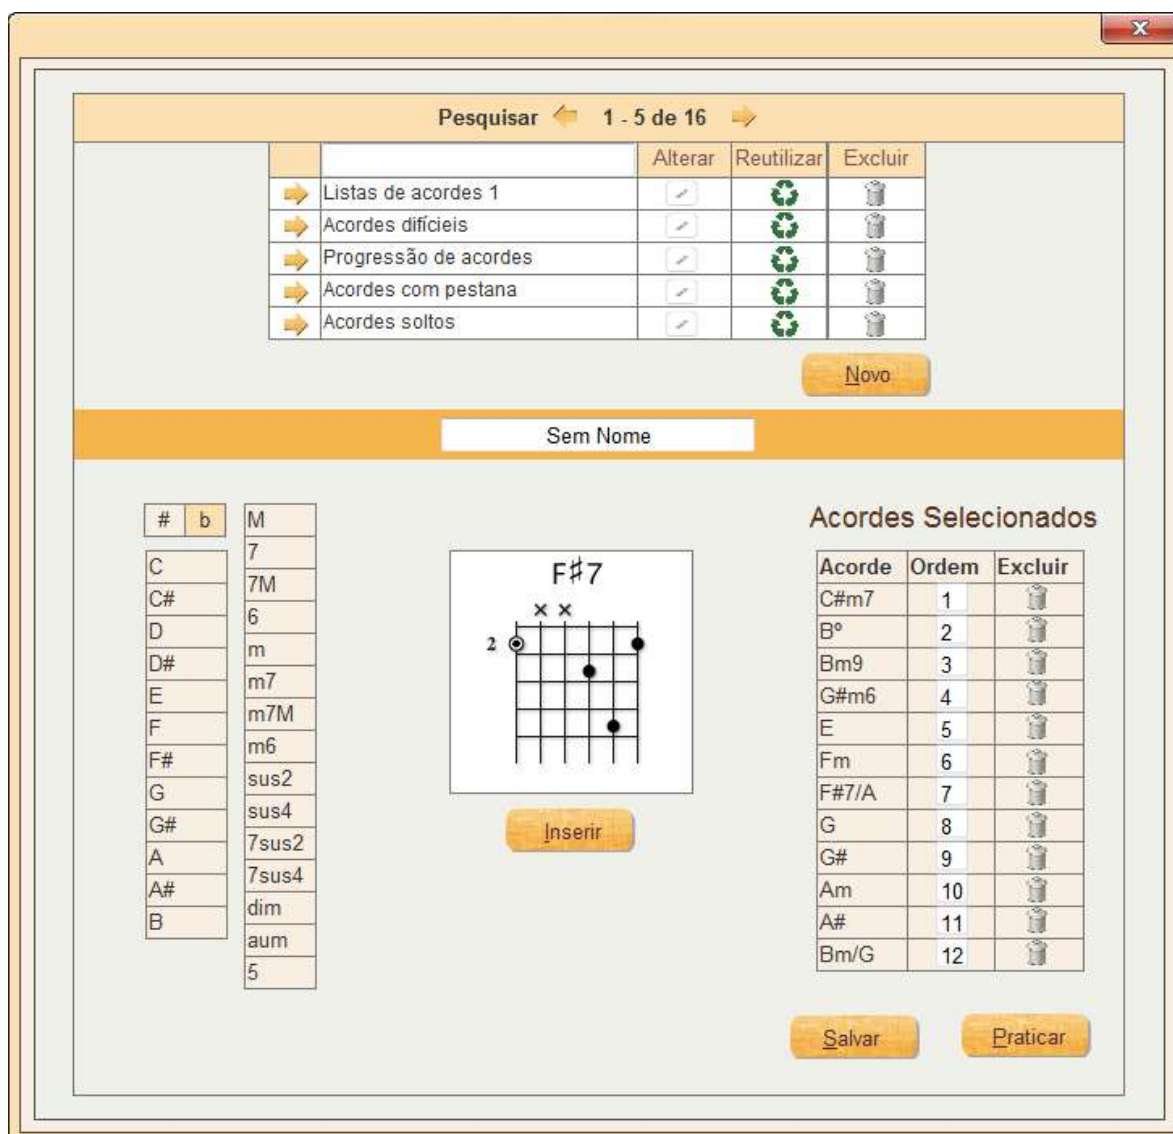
Pesquisar 1 - 5 de 16

| | Alterar | Reutilizar | Excluir |
|---|---|---|---|
| Listas de acordes 1 | | | |
| Acordes difícieis | | | |
| Progressão de acordes | | | |
| Acordes com pestana | | | |
| Acordes soltos | | | |

Novo

Sem Nome

| # | b |
|---|---|

C
C#
D
D#
E
F
F#
G
G#
A
A#
B

M
7
7M
6
m
m7
m7M
m6
sus2
sus4
7sus2
7sus4
dim
aum
5

F♯7
× ×
2

Inserir

Acordes Selecionados

| Acorde | Ordem | Excluir |
|---|---|---|
| C#m7 | 1 | |
| Bº | 2 | |
| Bm9 | 3 | |
| G#m6 | 4 | |
| E | 5 | |
| Fm | 6 | |
| F#7/A | 7 | |
| G | 8 | |
| G# | 9 | |
| Am | 10 | |
| A# | 11 | |
| Bm/G | 12 | |

Salvar Praticar